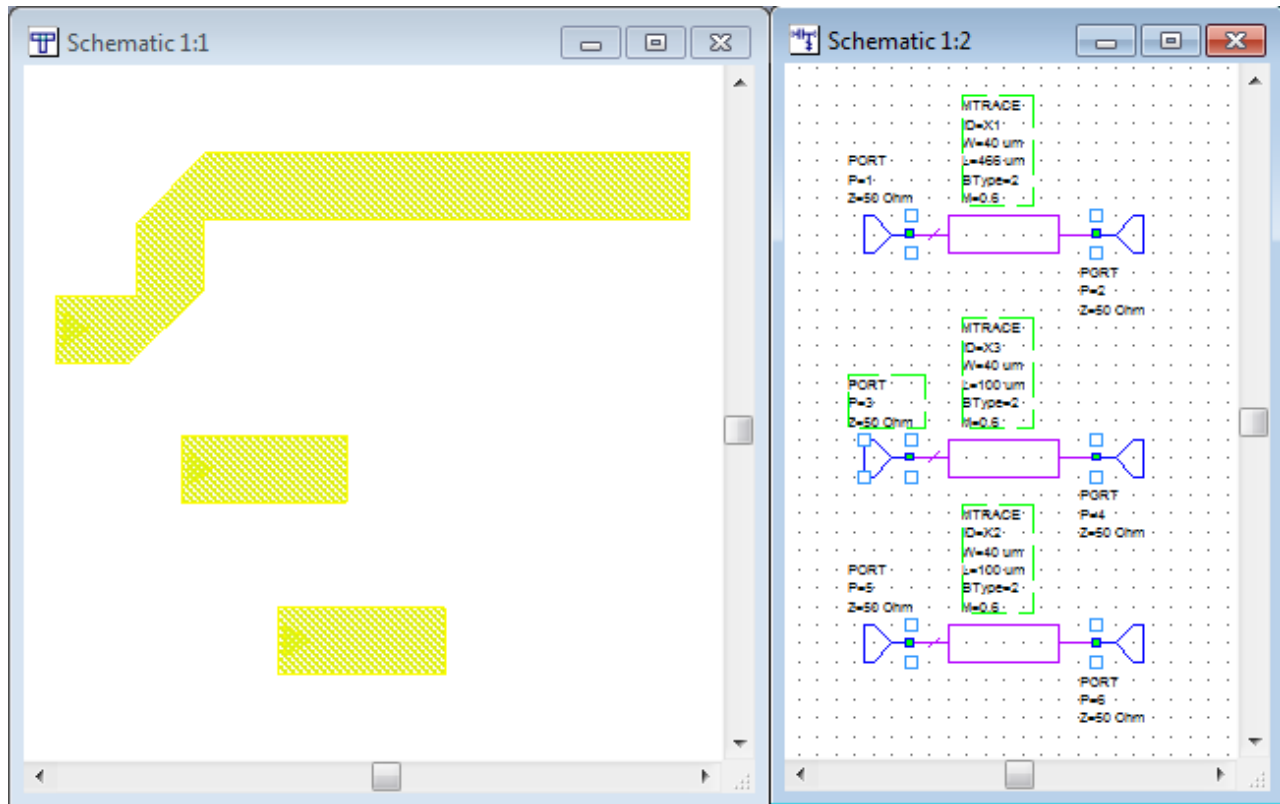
Schematic 1:1

Schematic 1:2

MTRACE
ID=X1
W=40 um
L=466 um
BType=2
M=0.6

PORT
P=1
Z=50 Ohm

PORT
P=2
Z=50 Ohm

MTRACE
ID=X3
W=40 um
L=100 um
BType=2
M=0.6

PORT
P=3
Z=50 Ohm

PORT
P=4
Z=50 Ohm

MTRACE
ID=X2
W=40 um
L=100 um
BType=2
M=0.6

PORT
P=5
Z=50 Ohm

PORT
P=6
Z=50 Ohm